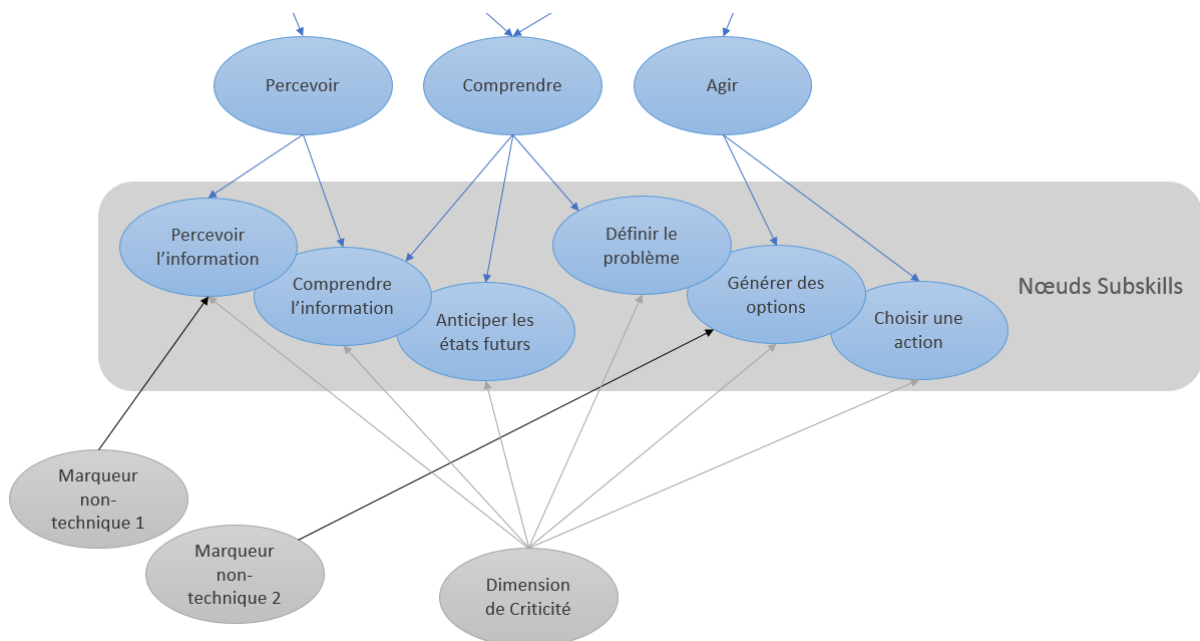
Percevoir

Comprendre

Agir

Percevoir l'information

Comprendre l'information

Anticiper les états futurs

Définir le problème

Générer des options

Choisir une action

Nœuds Subskills

Marqueur non-technique 1

Marqueur non-technique 2

Dimension de Criticité